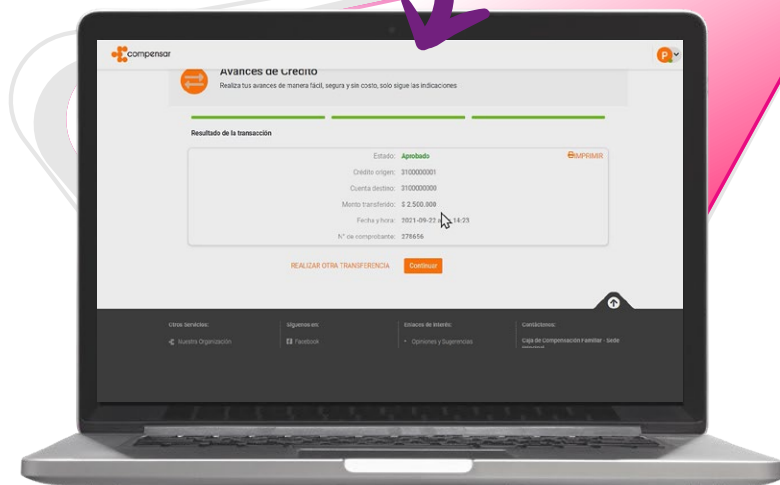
compensar

P

Avances de Crédito

Realiza tus avances de manera fácil, segura y sin costo, solo sigue las indicaciones

Resultado de la transacción

IMPRIMIR

Estado: Aprobado

Crédito origen: 3100000001

Cuenta destino: 3100000000

Monto transferido: $ 2.500.000

Fecha y hora: 2021-09-22 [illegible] 14:25

N° de comprobante: 278656

REALIZAR OTRA TRANSFERENCIA

Continuar

Otros Servicios:

Nuestra Organización

Síguenos en:

Facebook

Enlaces de Interés:

Opiniones y Sugerencias

Contáctenos:

Caja de Compensación Familiar - Sede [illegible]